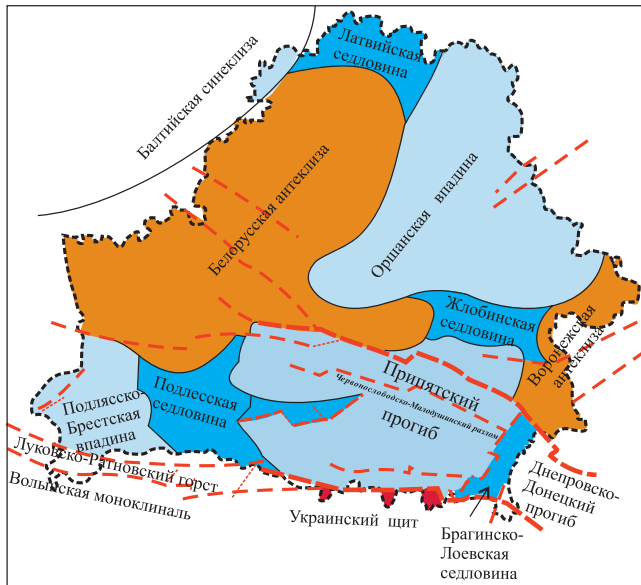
Латвийская седловина
Балтийская синеклиза
Белорусская антеклиза
Оршанская впадина
Жлобинская седловина
Воронежская антеклиза
Припятский прогиб
Червонослободско-Малодушинский разлом
Подлясско-Брестская впадина
Подлесская седловина
Луковско-Ратновский горст
Волынская моноклиналь
Украинский щит
Брагинско-Лоевская седловина
Днепровско-Донецкий прогиб